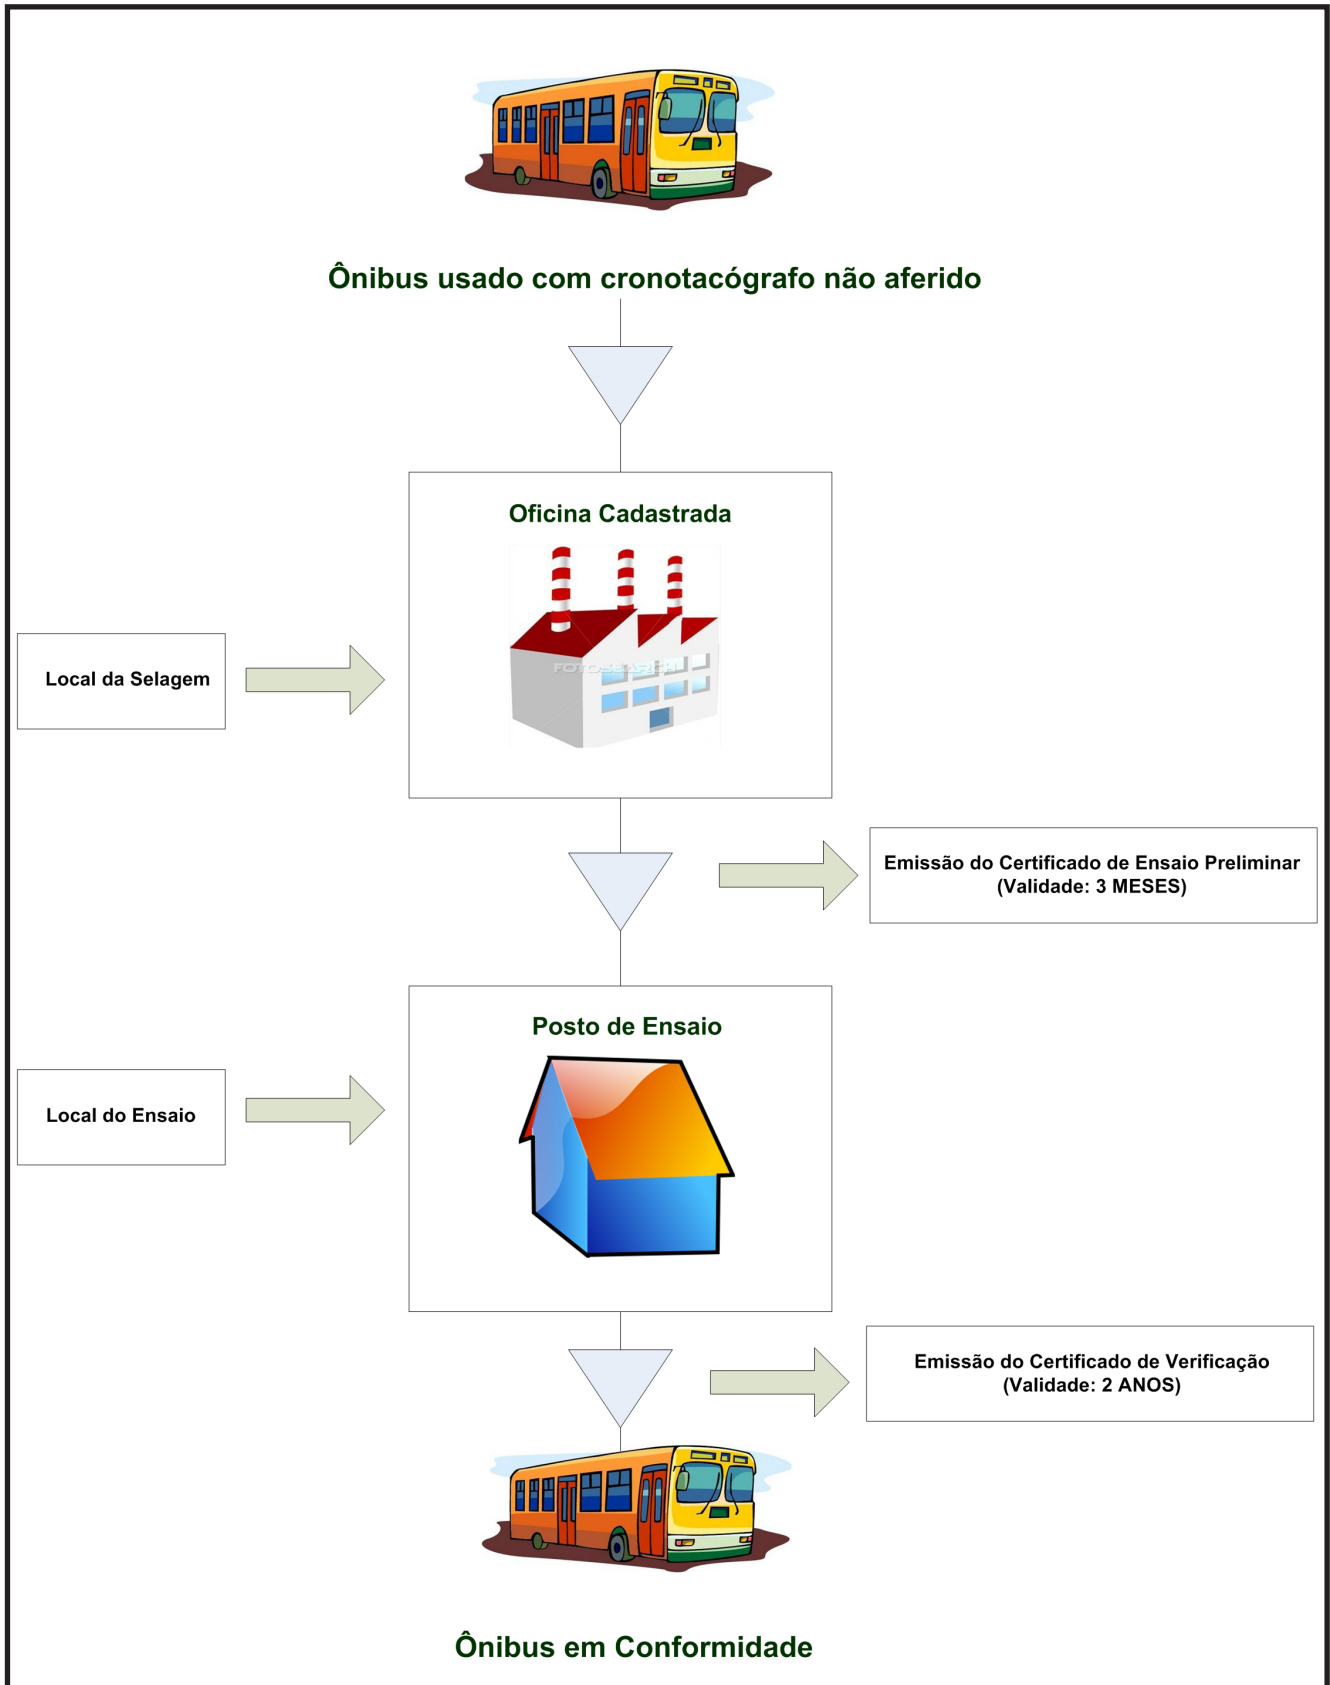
Ônibus usado com cronotacógrafo não aferido

Oficina Cadastrada

FOTOSEARCH

Local da Selagem

Emissão do Certificado de Ensaio Preliminar (Validade: 3 MESES)

Posto de Ensaio

Local do Ensaio

Emissão do Certificado de Verificação (Validade: 2 ANOS)

Ônibus em Conformidade